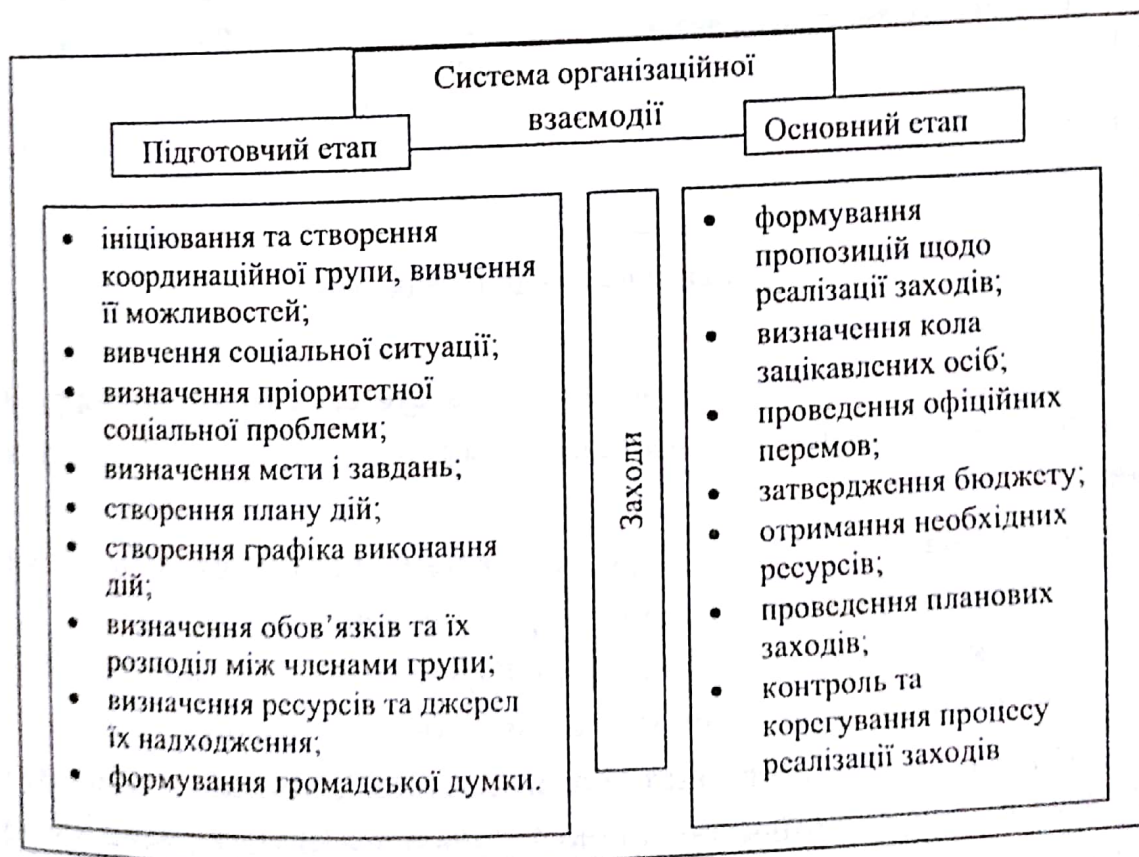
Система організаційної взаємодії

Підготовчий етап

Основний етап

• ініціювання та створення координаційної групи, вивчення її можливостей;
• вивчення соціальної ситуації;
• визначення пріоритетної соціальної проблеми;
• визначення мети і завдань;
• створення плану дій;
• створення графіка виконання дій;
• визначення обов'язків та їх розподіл між членами групи;
• визначення ресурсів та джерел їх надходження;
• формування громадської думки.

Заходи

• формування пропозицій щодо реалізації заходів;
• визначення кола зацікавлених осіб;
• проведення офіційних перемов;
• затвердження бюджету;
• отримання необхідних ресурсів;
• проведення планових заходів;
• контроль та корегування процесу реалізації заходів